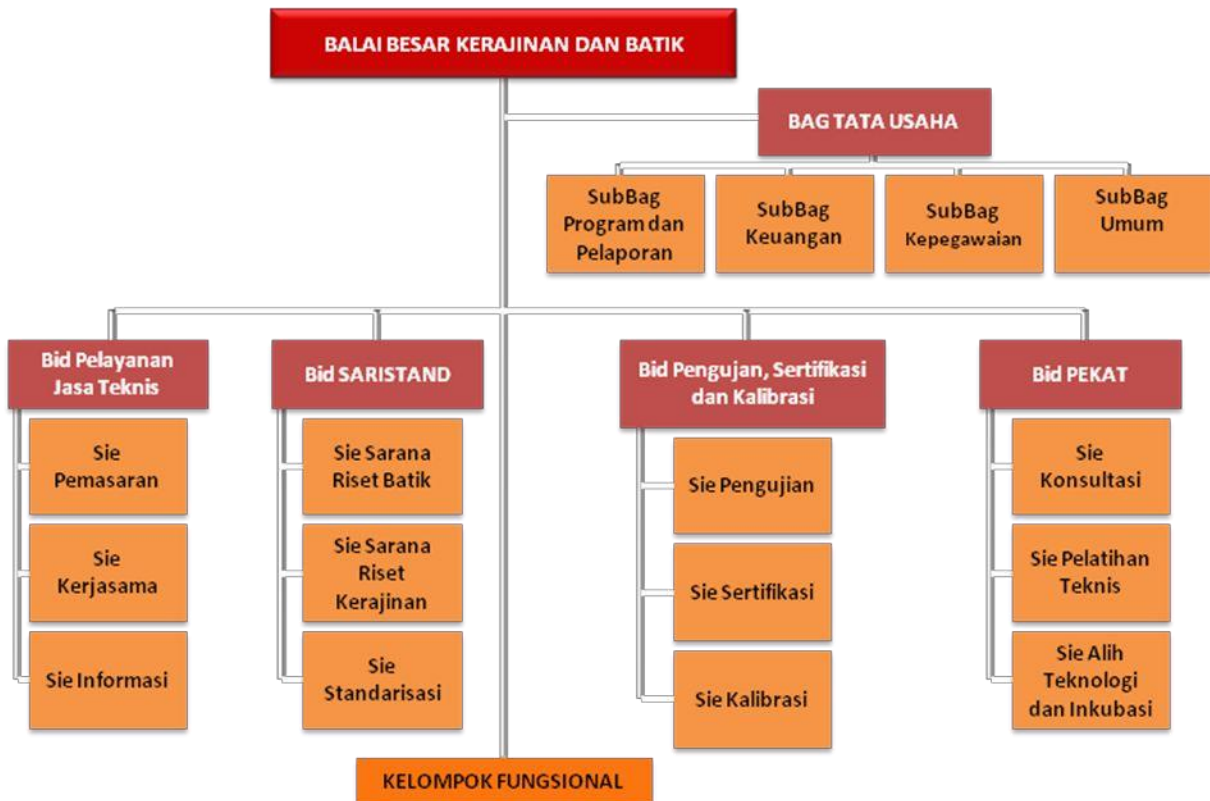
BALAI BESAR KERAJINAN DAN BATIK

BAG TATA USAHA

SubBag Program dan Pelaporan

SubBag Keuangan

SubBag Kepegawaian

SubBag Umum

Bid Pelayanan Jasa Teknis

Sie Pemasaran

Sie Kerjasama

Sie Informasi

Bid SARISTAND

Sie Sarana Riset Batik

Sie Sarana Riset Kerajinan

Sie Standarisasi

Bid Pengujan, Sertifikasi dan Kalibrasi

Sie Pengujian

Sie Sertifikasi

Sie Kalibrasi

Bid PEKAT

Sie Konsultasi

Sie Pelatihan Teknis

Sie Alih Teknologi dan Inkubasi

KELOMPOK FUNGSIONAL